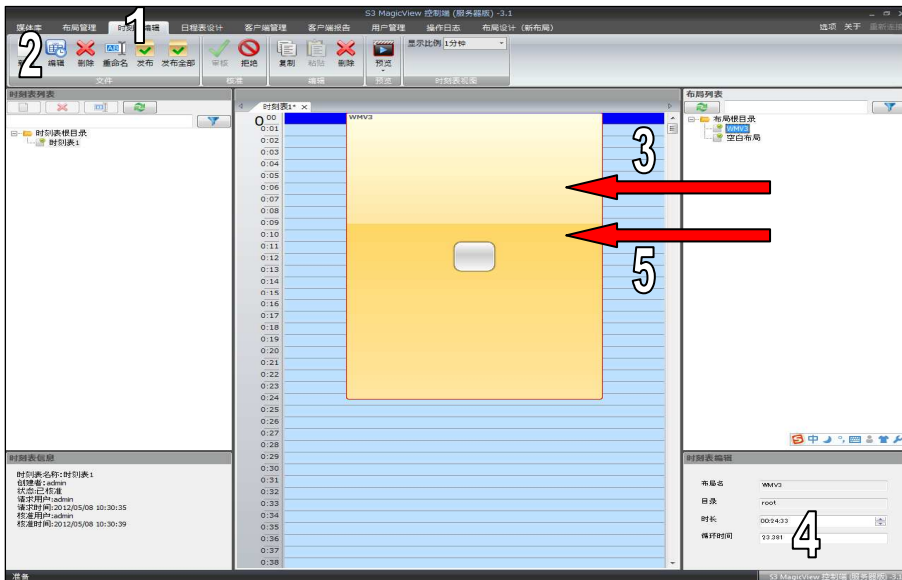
S3 MagicView 控制端 (服务器版) -3.1

媒体库 布局管理 时刻表编辑 日程表设计 客户端管理 客户端报告 用户管理 操作日志 布局设计 (新布局) 选项 关于 重新去注

1

2

编辑 删除 重命名 发布 发布全部 审核 拒绝 复制 粘贴 删除 预览 显示比例 1分钟

文件 审核 编辑 预览 时刻表观察

时刻表列表

时刻表根目录
时刻表1

时刻表1*

0:00
0:01
0:02
0:03
0:04
0:05
0:06
0:07
0:08
0:09
0:10
0:11
0:12
0:13
0:14
0:15
0:16
0:17
0:18
0:19
0:20
0:21
0:22
0:23
0:24
0:25
0:26
0:27
0:28
0:29
0:30
0:31
0:32
0:33
0:34
0:35
0:36
0:37
0:38

WMV3

3

5

布局列表

布局根目录
WMV3
空白布局

时刻表信息

时刻表名称:时刻表1
创建者:admin
状态:已核准
请求用户:admin
请求时间:2012/05/08 10:30:35
核准用户:admin
核准时间:2012/05/08 10:30:39

时刻表编辑

布局名 WMV3
目录 root
时长 00:24:33
循环时间 23.381

4

准备

S3 MagicView 控制端 (服务器版) -3.1